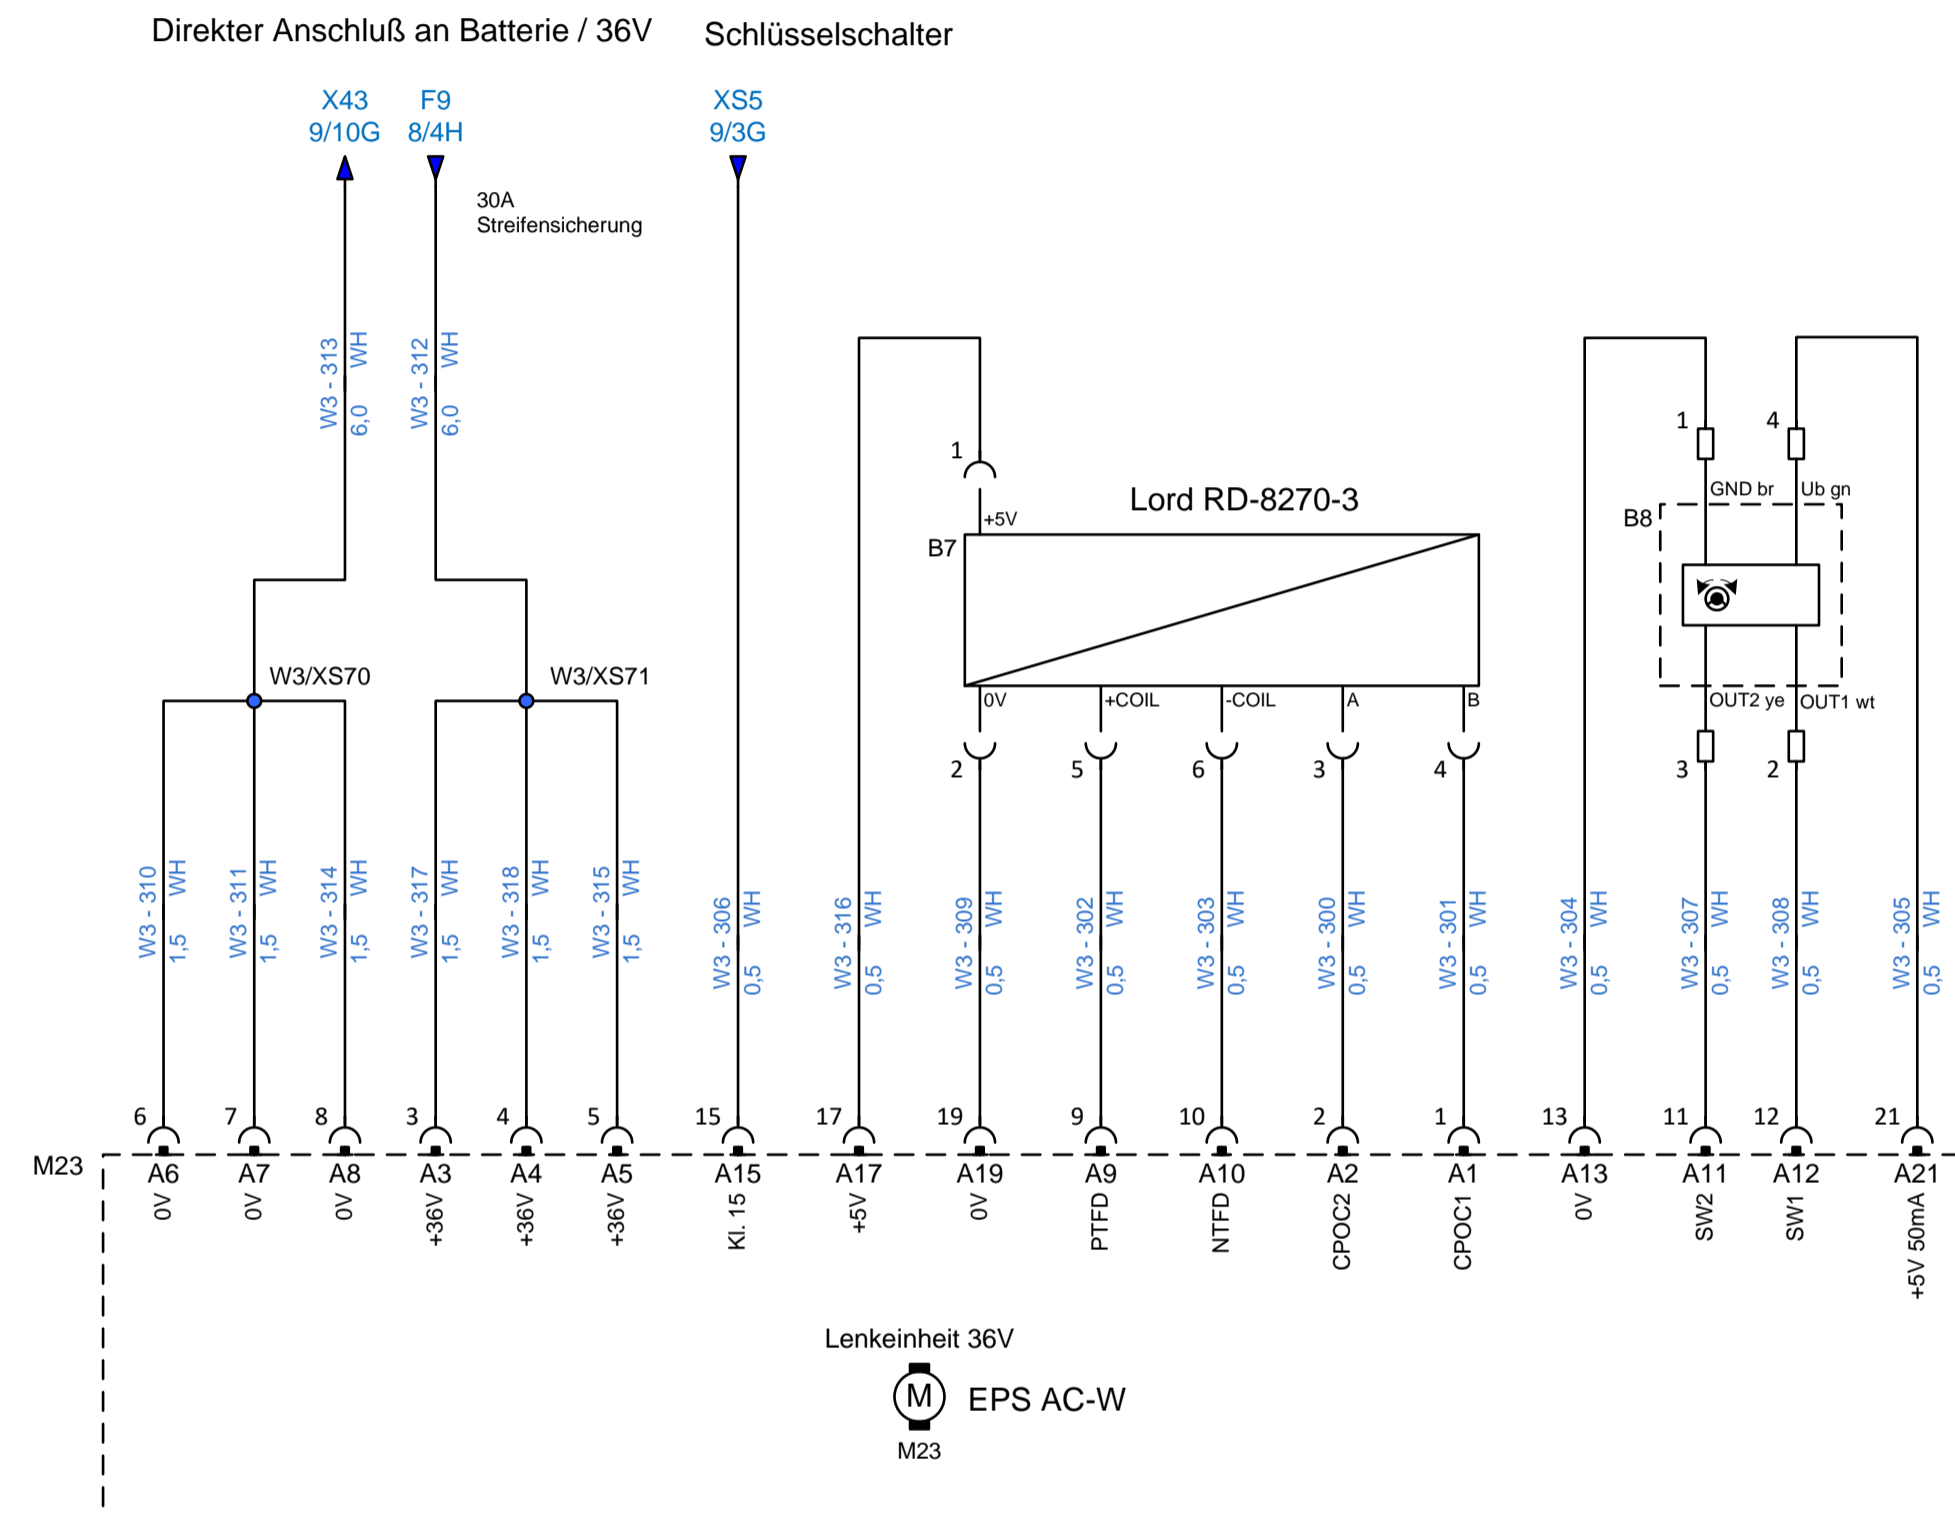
Direkter Anschluß an Batterie / 36V

Schlüsselschalter

X43
9/10G

F9
8/4H

XS5
9/3G

30A
Streifensicherung

W3 - 313 WH
6,0

W3 - 312 WH
6,0

1

+5V

Lord RD-8270-3

B7

0V +COIL -COIL A B

2 5 6 3 4

1 4

GND br Ub gn

B8

OUT2 ye OUT1 wt

3 2

W3/XS70

W3/XS71

W3 - 310 WH 1,5
W3 - 311 WH 1,5
W3 - 314 WH 1,5
W3 - 317 WH 1,5
W3 - 318 WH 1,5
W3 - 315 WH 1,5
W3 - 306 WH 0,5
W3 - 316 WH 0,5
W3 - 309 WH 0,5
W3 - 302 WH 0,5
W3 - 303 WH 0,5
W3 - 300 WH 0,5
W3 - 301 WH 0,5
W3 - 304 WH 0,5
W3 - 307 WH 0,5
W3 - 308 WH 0,5
W3 - 305 WH 0,5

6 7 8 3 4 5 15 17 19 9 10 2 1 13 11 12 21

M23

| A6 | A7 | A8 | A3 | A4 | A5 | A15 | A17 | A19 | A9 | A10 | A2 | A1 | A13 | A11 | A12 | A21 |
|---|---|---|---|---|---|---|---|---|---|---|---|---|---|---|---|---|
| 0V | 0V | 0V | +36V | +36V | +36V | Kl. 15 | +5V | 0V | PTFD | NTFD | CPOC2 | CPOC1 | 0V | SW2 | SW1 | +5V 50mA |

Lenkeinheit 36V

M

EPS AC-W

M23